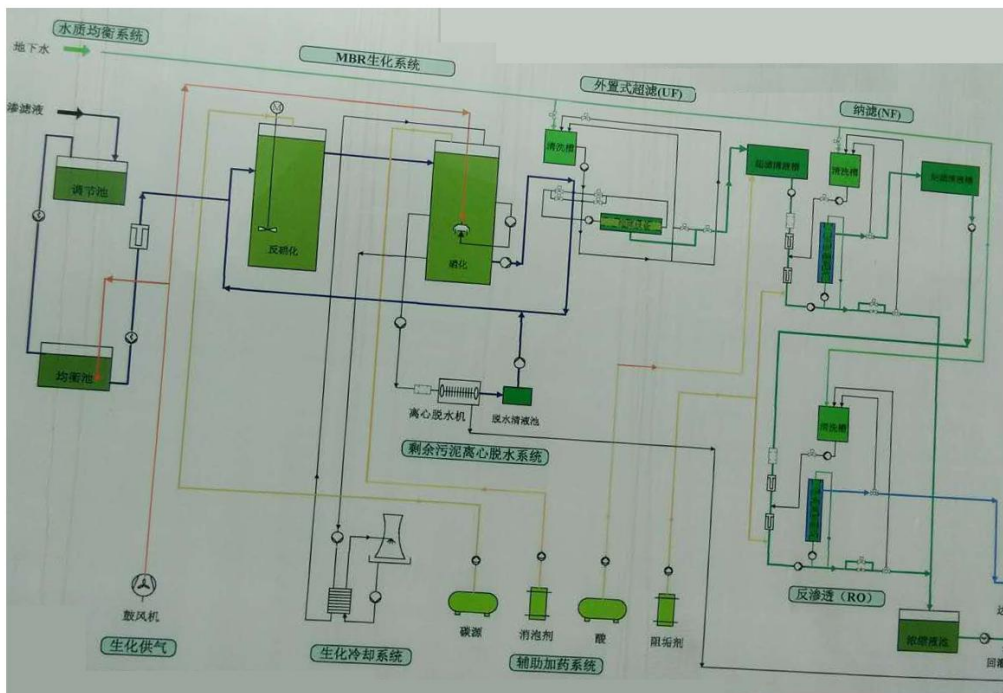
水质均衡系统
地下水
MBR生化系统
渗滤液
外置式超滤(UF)
纳滤(NF)
清洗槽
清洗槽
调节池
反硝化
硝化
均衡池
离心脱水机
脱水滤液池
剩余污泥离心脱水系统
清洗槽
鼓风机
生化供气
生化冷却系统
碳源
消泡剂
酸
阻垢剂
辅助加药系统
反渗透（RO）
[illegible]
回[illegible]